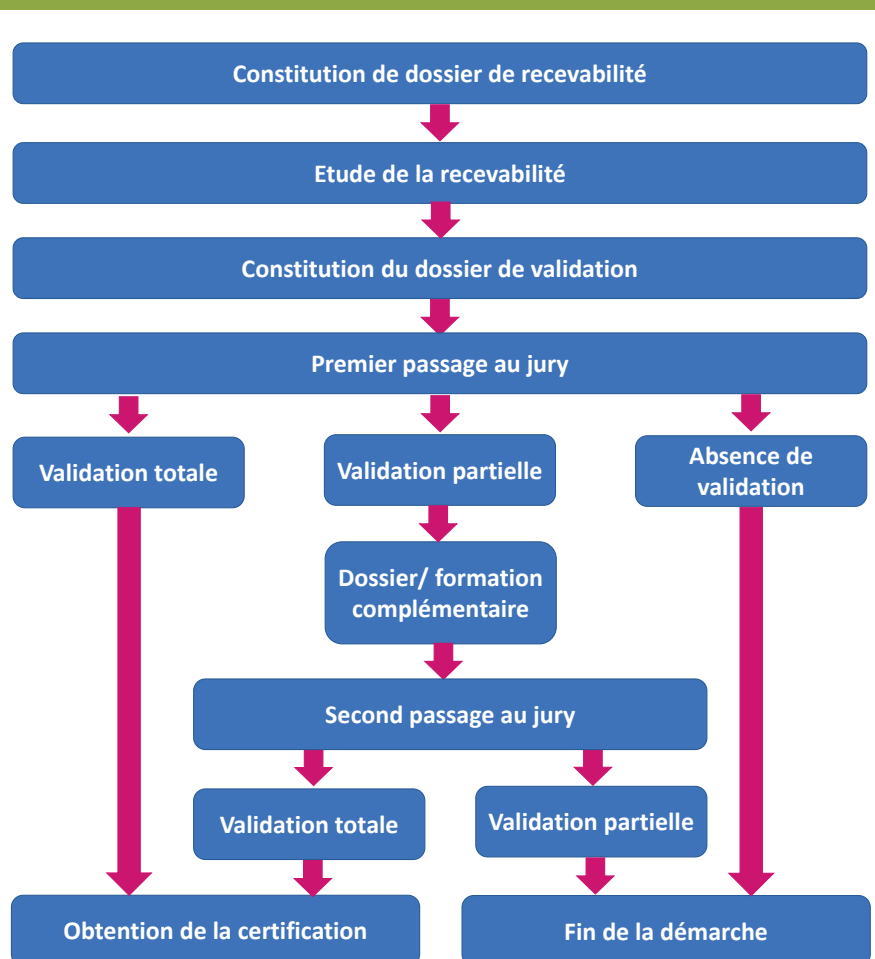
Constitution de dossier de recevabilité

Etude de la recevabilité

Constitution du dossier de validation

Premier passage au jury

Validation totale

Validation partielle

Absence de validation

Dossier/ formation complémentaire

Second passage au jury

Validation totale

Validation partielle

Obtention de la certification

Fin de la démarche